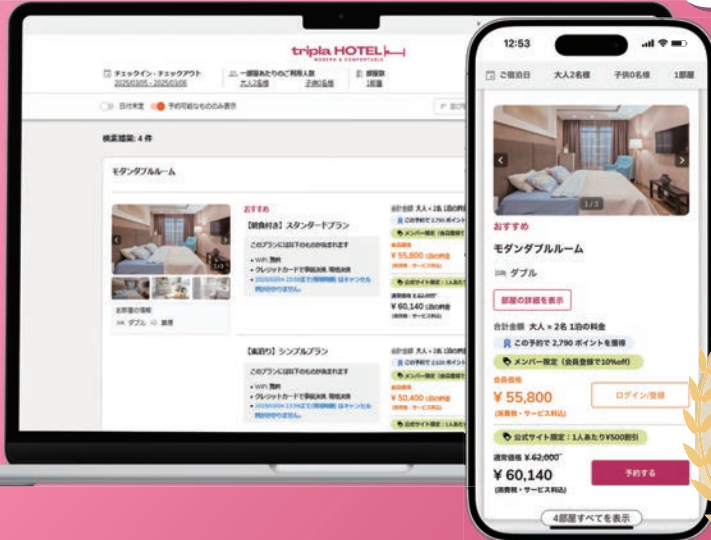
tripla HOTEL
MODERN & COMFORTABLE

チェックイン・チェックアウト
2025/03/05 - 2025/03/06
一部屋あたりのご利用人数
大人2名様 子供0名様
部屋数
1部屋

日付未定 予約可能なもののみ表示

検索結果: 4 件

モダンダブルルーム

おすすめ
【朝食付き】スタンダードプラン
このプランには以下のものが含まれます
• WiFi 無料
• クレジットカードで事前決済 現地決済
• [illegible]

合計金額 大人 × 2名 1泊の料金
この予約で 2,790 ポイント
メンバー限定
会員価格
¥ 55,800
公式サイト限定
通常価格 ¥ 62,000
¥ 60,140

お部屋の情報
ダブル 禁煙

【素泊り】シンプルプラン
このプランには以下のものが含まれます
• WiFi 無料
• クレジットカードで事前決済 現地決済
• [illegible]
¥ 50,400

12:53
ご宿泊日 大人2名様 子供0名様 1部屋

1 / 3
おすすめ
モダンダブルルーム
ダブル
部屋の詳細を表示
合計金額 大人 × 2名 1泊の料金
この予約で 2,790 ポイントを獲得
メンバー限定（会員登録で10%off）
会員価格
¥ 55,800
(消費税・サービス料込)
ログイン/登録
公式サイト限定：1人あたり¥500割引
通常価格 ¥ 62,000
¥ 60,140
(消費税・サービス料込)
予約する
4部屋すべてを表示